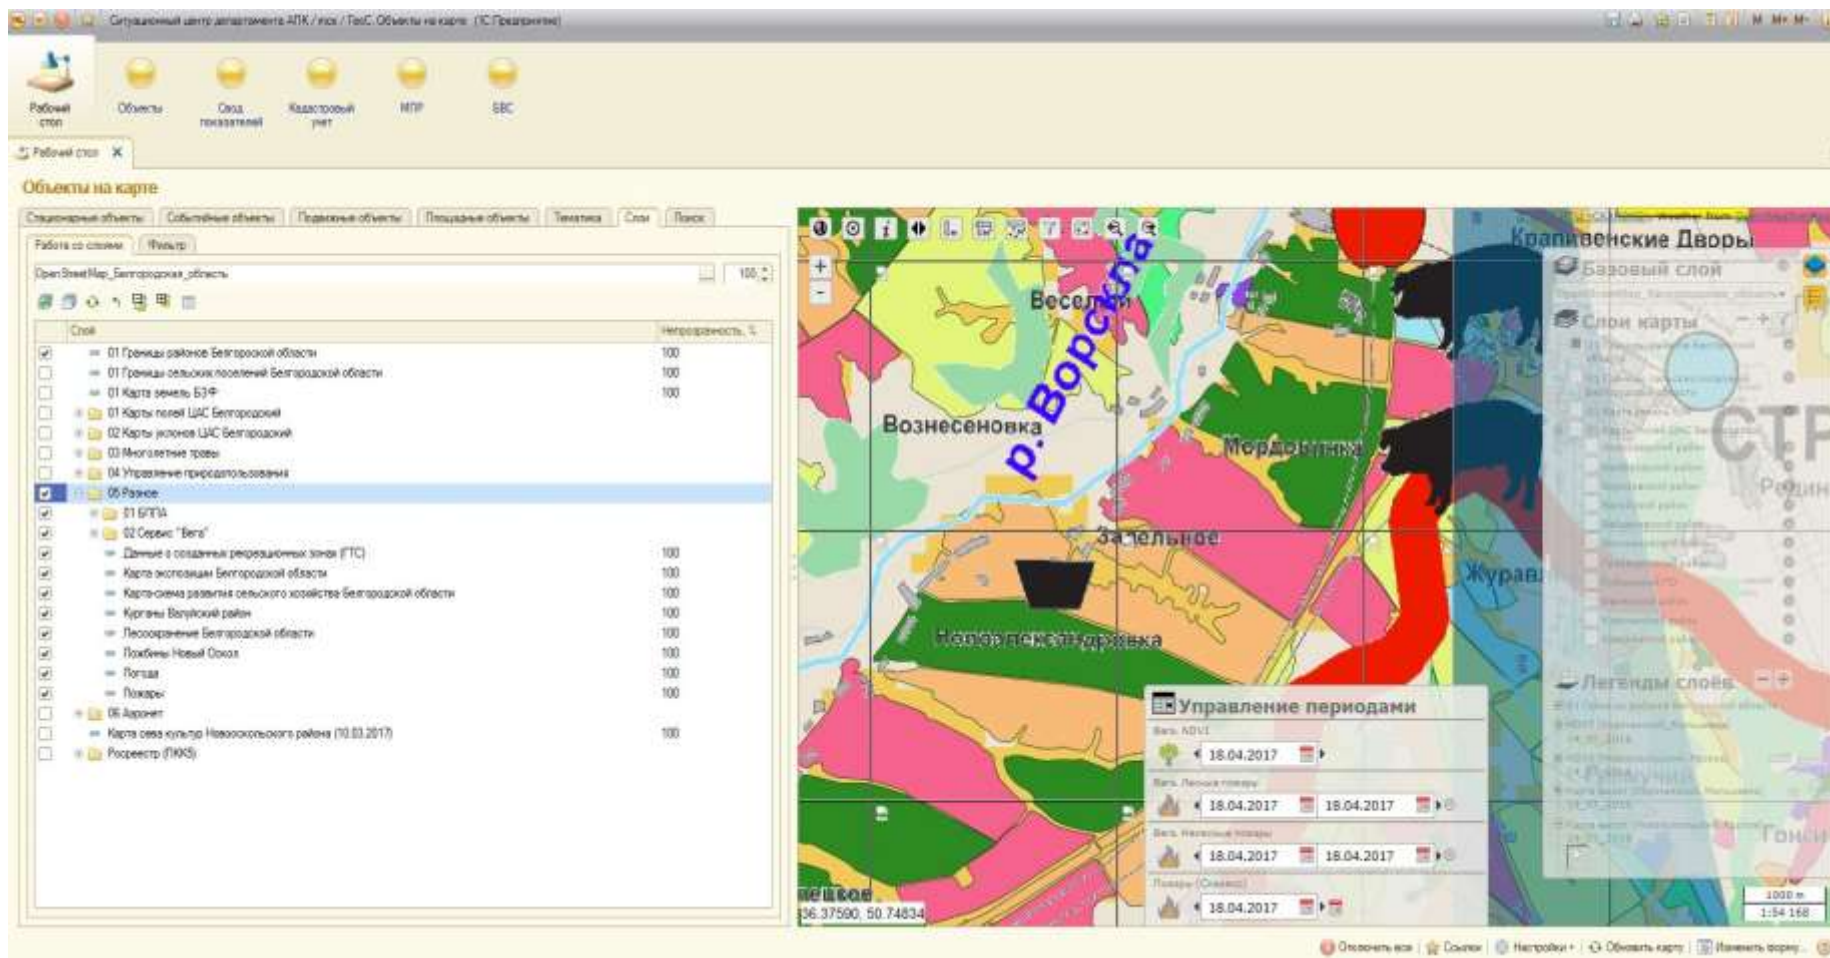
Ситуационный центр департамента АПК / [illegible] / ТестС Объекты на карте (1С:Предприятие)

Рабочий стол
Объекты
Свод показателей
Кадастровый учет
МПР
БВС

Рабочий стол

Объекты на карте

Стационарные объекты | Событийные объекты | Подвижные объекты | Площадные объекты | Тематика | Слои | Поиск

Работа со слоями | Фильтр

OpenStreetMap_Белгородская_область | 100

| Слой | Непрозрачность, % |
|---|---|
| 01 Границы районов Белгородской области | 100 |
| 01 Границы сельских поселений Белгородской области | 100 |
| 01 Карта земель БЗФ | 100 |
| 01 Карты полей ЦАС Белгородский | |
| 02 Карты уклонов ЦАС Белгородский | |
| 03 Многолетние травы | |
| 04 Управление природопользования | |
| 05 Разное | |
| 01 БППА | |
| 02 Сервис "Вега" | |
| Данные о созданных рекреационных зонах (ГТС) | 100 |
| Карта экспозиции Белгородской области | 100 |
| Карта-схема развития сельского хозяйства Белгородской области | 100 |
| Курганы Валуйский район | 100 |
| Лесоохранение Белгородской области | 100 |
| Пожбины Новый Оскол | 100 |
| Погода | 100 |
| Пожары | 100 |
| 06 Агронет | |
| Карта сева культур Новооскольского района (10.03.2017) | 100 |
| Росреестр (ПККП) | |

Крапивенские Дворы
Весел
р. Ворскла
Вознесеновка
Мордовинка
Зачельное
Новоалександровка
Журав
Базовый слой
Слои карты
Легенды слоёв
СТР
Родин
Гонки

Управление периодами
Вега NDVI
18.04.2017
Вега Лесные пожары
18.04.2017 18.04.2017
Вега Нелесные пожары
18.04.2017 18.04.2017
Пожары (Сканекс)
18.04.2017

36.37590, 50.74834
1000 m
1:54 168

Отключить все | Ссылки | Настройки | Обновить карту | Изменить форму...